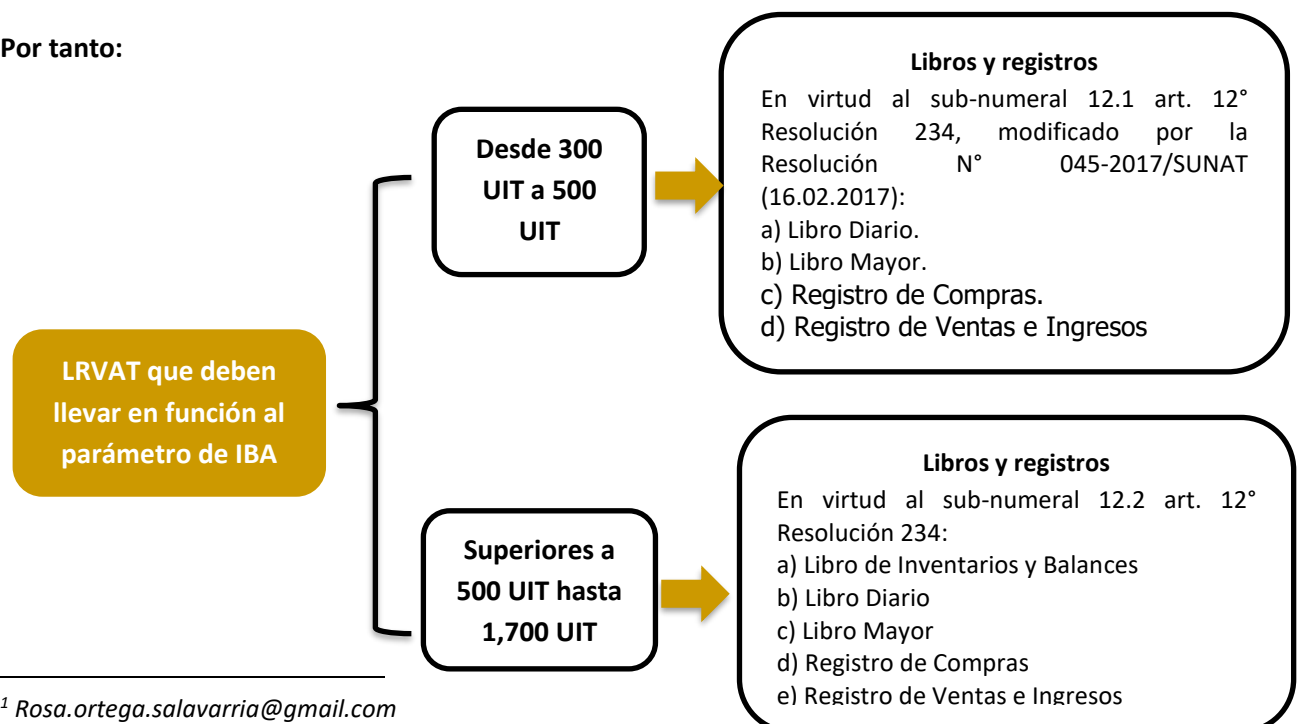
**Por tanto:**

LRVAT que deben llevar en función al parámetro de IBA

Desde 300 UIT a 500 UIT

**Libros y registros**

En virtud al sub-numeral 12.1 art. 12° Resolución 234, modificado por la Resolución N° 045-2017/SUNAT (16.02.2017):

a) Libro Diario.

b) Libro Mayor.

c) Registro de Compras.

d) Registro de Ventas e Ingresos

Superiores a 500 UIT hasta 1,700 UIT

**Libros y registros**

En virtud al sub-numeral 12.2 art. 12° Resolución 234:

a) Libro de Inventarios y Balances

b) Libro Diario

c) Libro Mayor

d) Registro de Compras

e) Registro de Ventas e Ingresos

$^1$ *Rosa.ortega.salavarria@gmail.com*